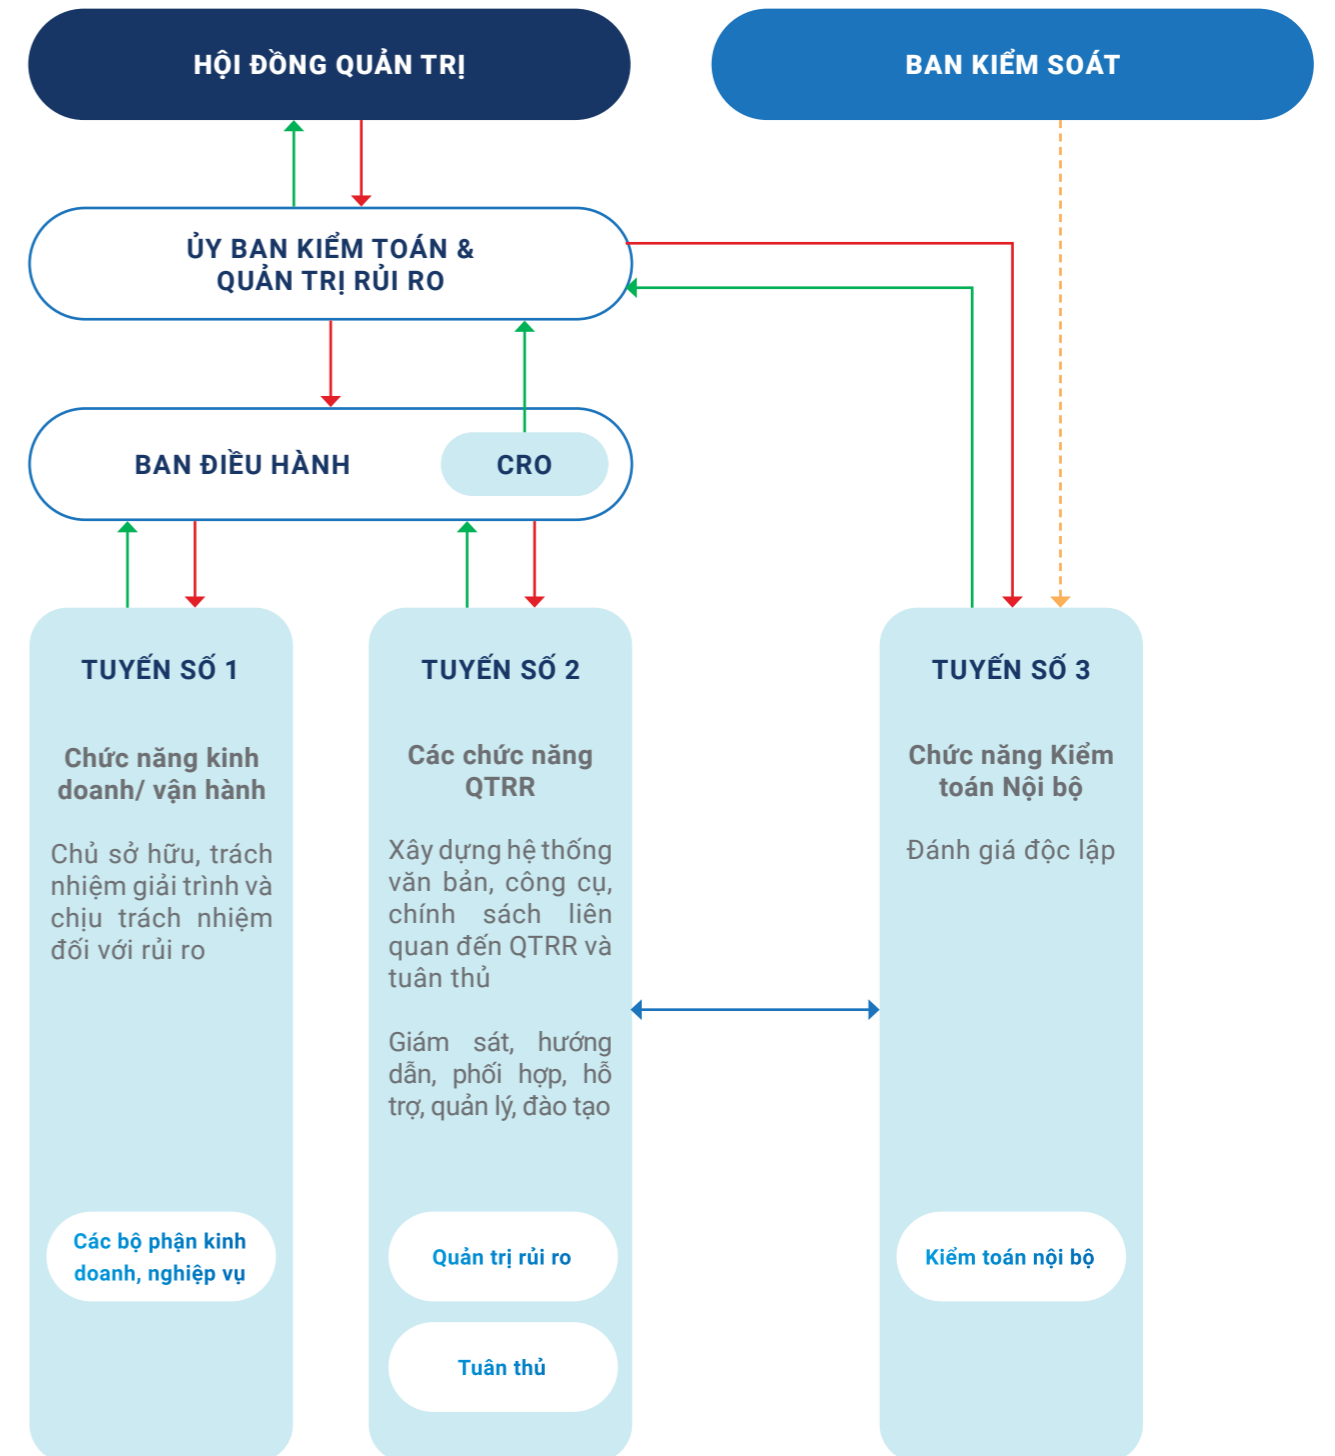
HỘI ĐỒNG QUẢN TRỊ

BAN KIỂM SOÁT

ỦY BAN KIỂM TOÁN & QUẢN TRỊ RỦI RO

BAN ĐIỀU HÀNH

CRO

TUYẾN SỐ 1

Chức năng kinh doanh/ vận hành

Chủ sở hữu, trách nhiệm giải trình và chịu trách nhiệm đối với rủi ro

Các bộ phận kinh doanh, nghiệp vụ

TUYẾN SỐ 2

Các chức năng QTRR

Xây dựng hệ thống văn bản, công cụ, chính sách liên quan đến QTRR và tuân thủ

Giám sát, hướng dẫn, phối hợp, hỗ trợ, quản lý, đào tạo

Quản trị rủi ro

Tuân thủ

TUYẾN SỐ 3

Chức năng Kiểm toán Nội bộ

Đánh giá độc lập

Kiểm toán nội bộ